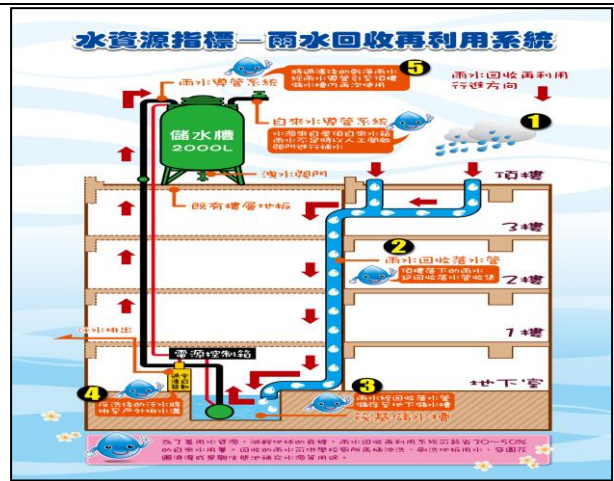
水資源指標—雨水回收再利用系統

5
雨水供水系統
將過濾後的乾淨雨水經由供水管線至各樓層供澆灌沖廁使用

雨水回收再利用行進方向

1

自來水供水系統
當雨水不足時自動切換自來水補充

儲水槽
2000L

洩水閥門

頂樓

既有樓層地板

3樓

2
雨水回收落水管
頂樓落下的雨水經由回收落水管收集

2樓

1樓

多餘排出

電源控制箱

地下室

4
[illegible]

3
雨水經回收落水管流至地下儲水槽
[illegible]

除了善用水資源,減輕地球的負擔,雨水回收再利用系統可節省30~50%的自來水用量,回收的雨水可供學校各所用植物澆灌、廁所沖洗等用途,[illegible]